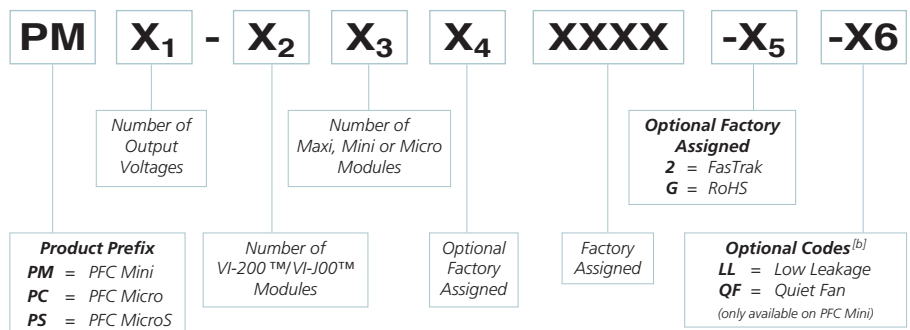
PM $X_1$ - $X_2$ $X_3$ $X_4$ XXXX $-X_5$ -X6

Number of Output Voltages

Number of Maxi, Mini or Micro Modules

Optional Factory Assigned
2 = FasTrak
G = RoHS

Product Prefix
PM = PFC Mini
PC = PFC Micro
PS = PFC MicroS

Number of VI-200™/VI-J00™ Modules

Optional Factory Assigned

Factory Assigned

Optional Codes$^{[b]}$
LL = Low Leakage
QF = Quiet Fan
(only available on PFC Mini)